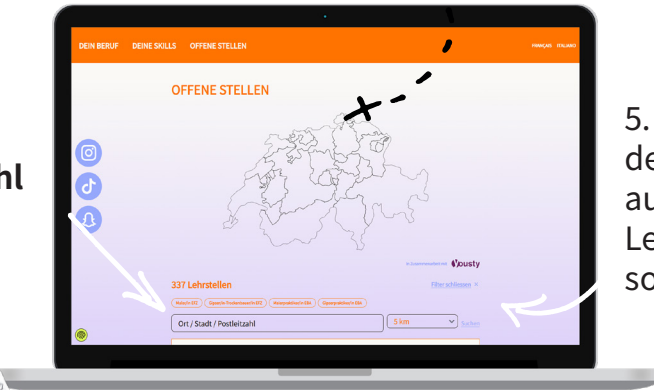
hl

DEIN BERUF DEINE SKILLS OFFENE STELLEN

FRANÇAIS ITALIANO

OFFENE STELLEN

In Zusammenarbeit mit Yousty

337 Lehrstellen

Filter schliessen

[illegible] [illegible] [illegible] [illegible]

Ort / Stadt / Postleitzahl

5 km

Suchen

5.
de
au
Le
so